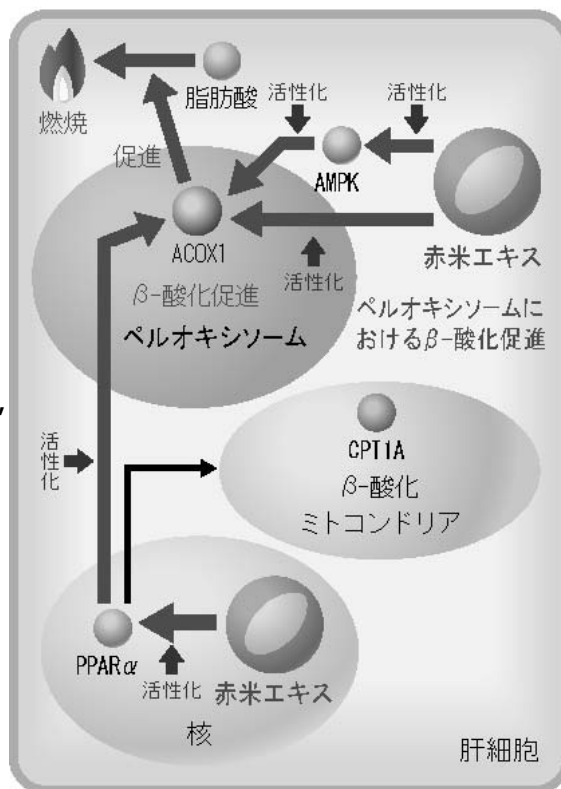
燃焼

脂肪酸

活性化

活性化

促進

AMPK

ACOX1

活性化

赤米エキス

β-酸化促進

ペルオキシソーム

ペルオキシソームにおけるβ-酸化促進

活性化

CPT1A

β-酸化

ミトコンドリア

PPARα

活性化

赤米エキス

核

肝細胞